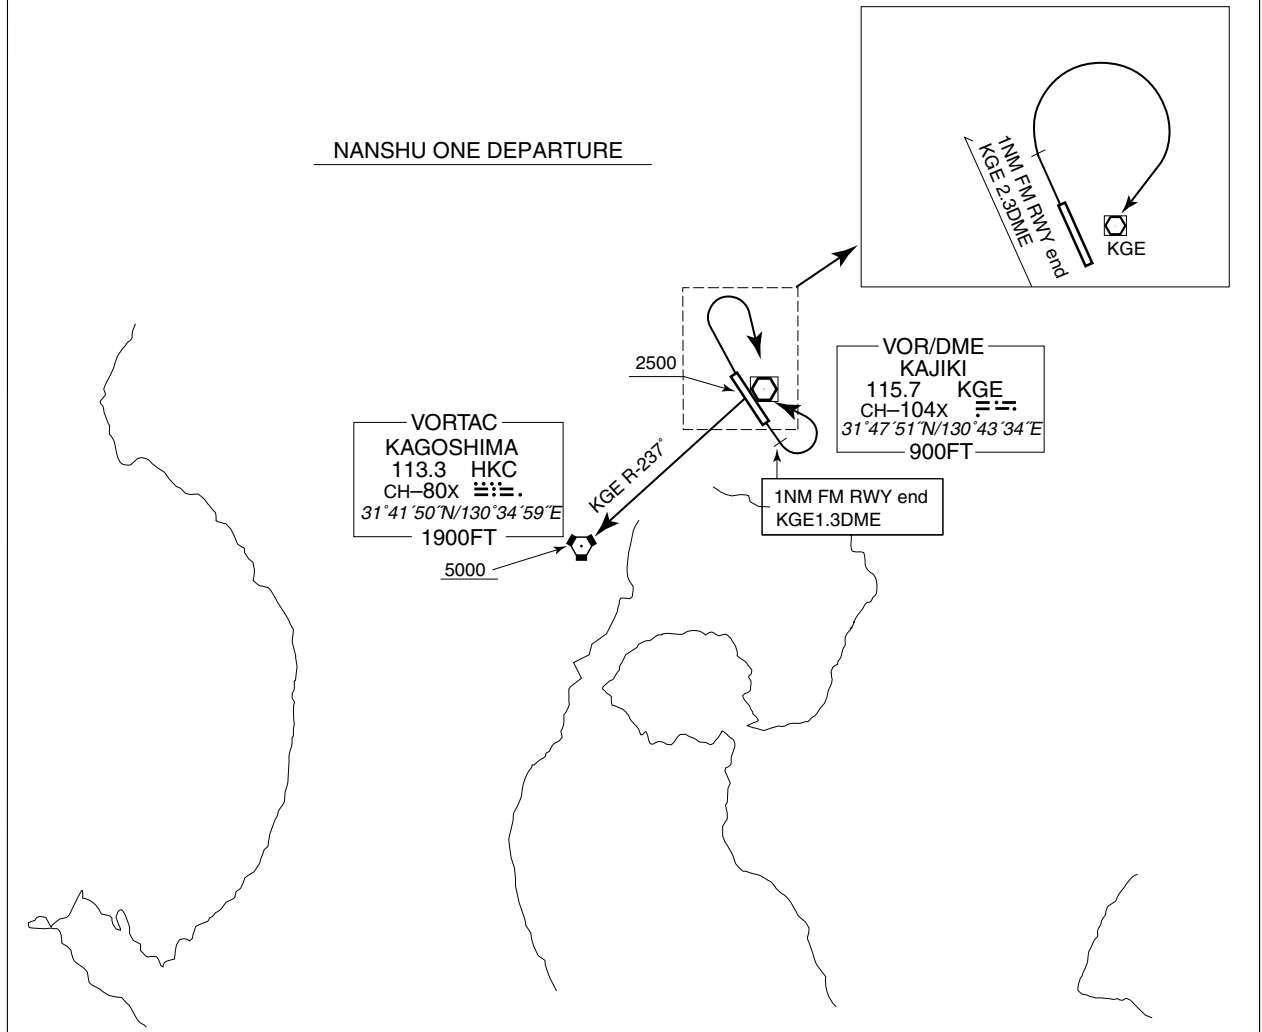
NANSHU ONE DEPARTURE

1NM FM RWY end
KGE 2.3DME

KGE

2500

VOR/DME
KAJIKI
115.7 KGE
CH–104X
31˚47´51˝N/130˚43´34˝E
900FT

VORTAC
KAGOSHIMA
113.3 HKC
CH–80X
31˚41´50˝N/130˚34´59˝E
1900FT

KGE R-237˚

1NM FM RWY end
KGE1.3DME

5000